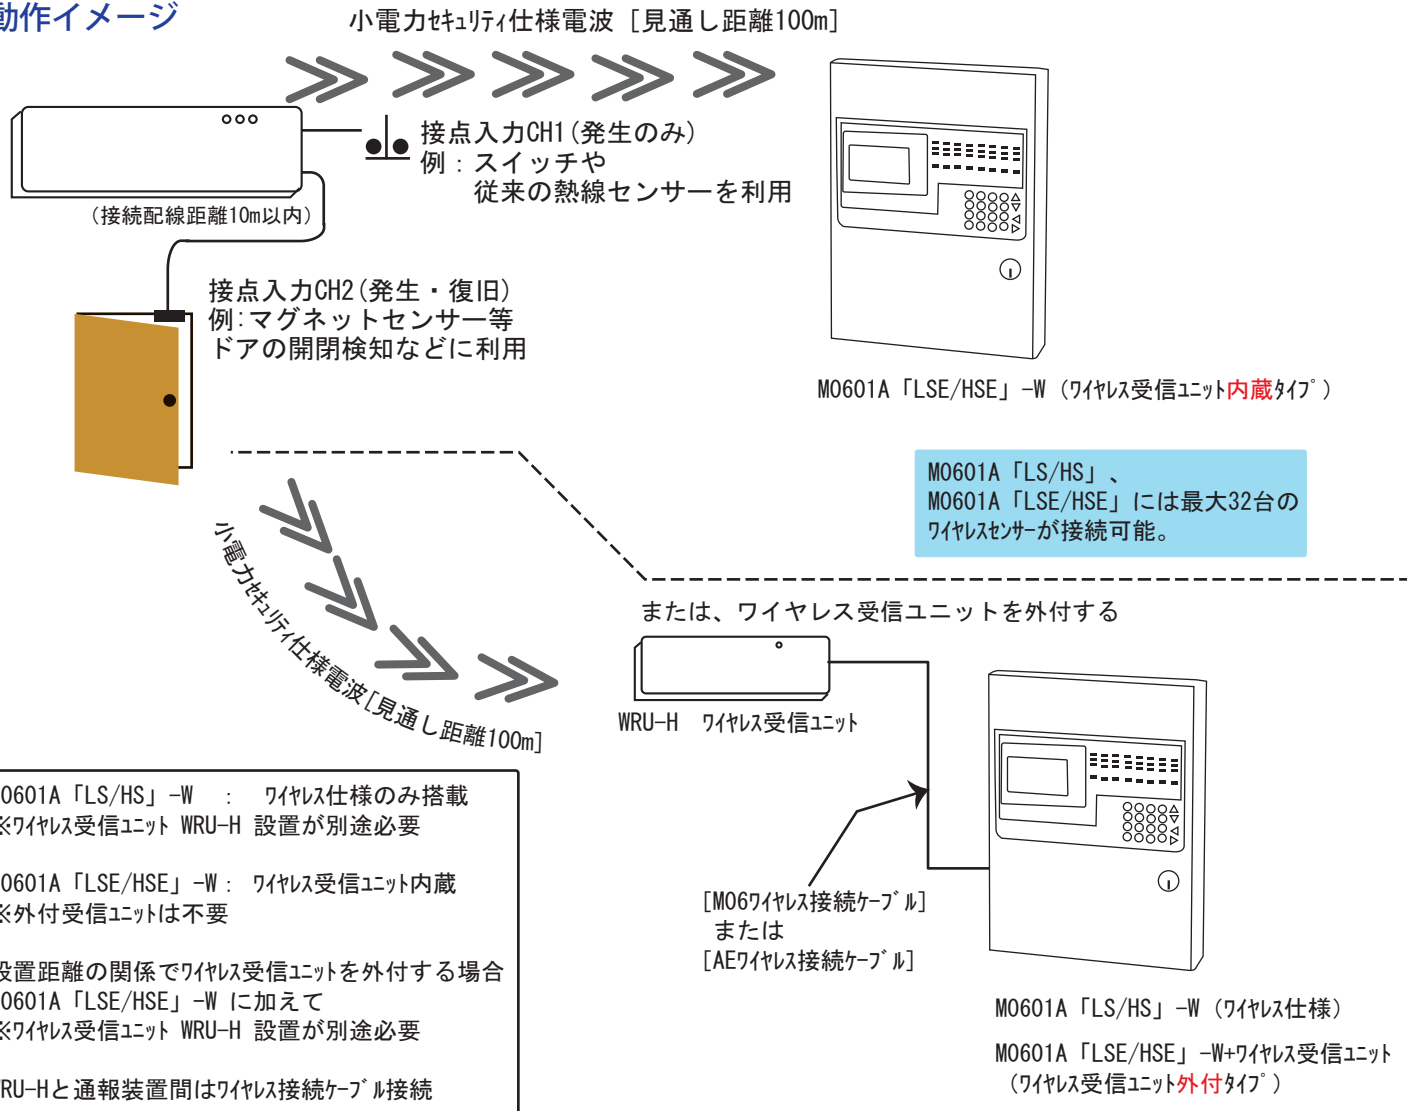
動作イメージ

小電力セキュリティ仕様電波［見通し距離100m］

接点入力CH1（発生のみ）
例：スイッチや
従来の熱線センサーを利用

（接続配線距離10m以内）

接点入力CH2（発生・復旧）
例：マグネットセンサー等
ドアの開閉検知などに利用

M0601A「LSE/HSE」-W（ワイヤレス受信ユニット内蔵タイプ）

M0601A「LS/HS」、
M0601A「LSE/HSE」には最大32台の
ワイヤレスセンサーが接続可能。

小電力セキュリティ仕様電波［見通し距離100m］

または、ワイヤレス受信ユニットを外付する

WRU-H　ワイヤレス受信ユニット

0601A「LS/HS」-W　：　ワイヤレス仕様のみ搭載
※ワイヤレス受信ユニット WRU-H 設置が別途必要

0601A「LSE/HSE」-W：　ワイヤレス受信ユニット内蔵
※外付受信ユニットは不要

設置距離の関係でワイヤレス受信ユニットを外付する場合
0601A「LSE/HSE」-W に加えて
※ワイヤレス受信ユニット WRU-H 設置が別途必要

RU-Hと通報装置間はワイヤレス接続ケーブル接続

［M06ワイヤレス接続ケーブル］
または
［AEワイヤレス接続ケーブル］

M0601A「LS/HS」-W（ワイヤレス仕様）

M0601A「LSE/HSE」-W+ワイヤレス受信ユニット
（ワイヤレス受信ユニット外付タイプ）